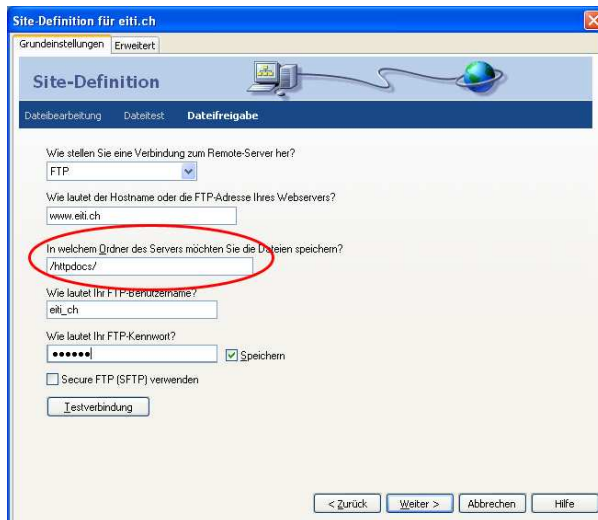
Site-Definition für eiti.ch

Grundeinstellungen | Erweitert

Site-Definition

Dateibearbeitung | Dateitest | Dateifreigabe

Wie stellen Sie eine Verbindung zum Remote-Server her?

FTP

Wie lautet der Hostname oder die FTP-Adresse Ihres Webservers?

www.eiti.ch

In welchem Ordner des Servers möchten Sie die Dateien speichern?

/httpdocs/

Wie lautet Ihr FTP-Benutzername?

eiti_ch

Wie lautet Ihr FTP-Kennwort?

••••••

Speichern

Secure FTP (SFTP) verwenden

Testverbindung

< Zurück | Weiter > | Abbrechen | Hilfe